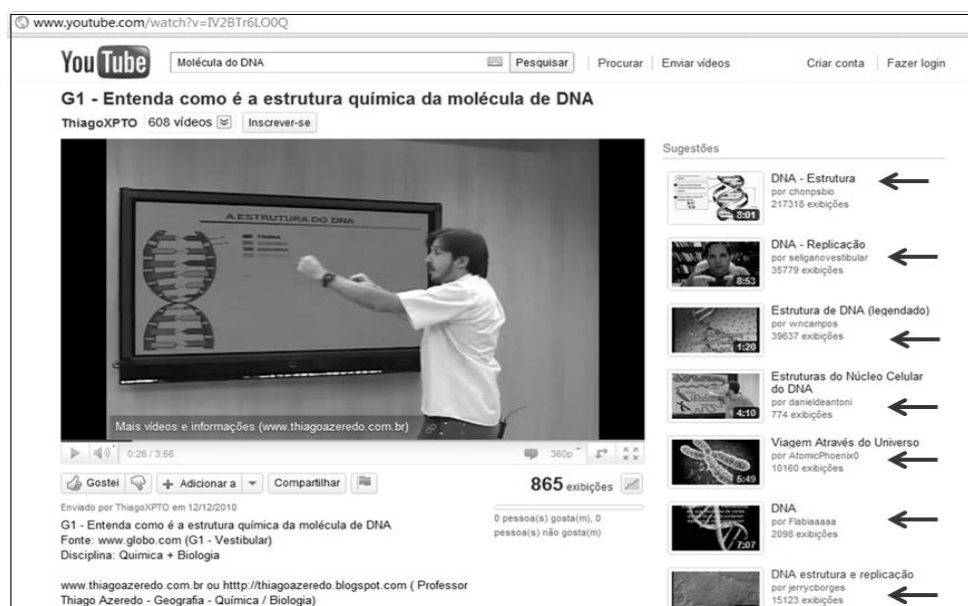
www.youtube.com/watch?v=IV2BTr6LO0Q

YouTube

Molécula do DNA

Pesquisar | Procurar | Enviar vídeos

Criar conta | Fazer login

G1 - Entenda como é a estrutura química da molécula de DNA

ThiagoXPTO 608 vídeos Inscrever-se

A ESTRUTURA DO DNA

Mais vídeos e informações (www.thiagoazeredo.com.br)

0:26 / 3:56

360p

Gostei | Adicionar a | Compartilhar

865 exibições

Enviado por ThiagoXPTO em 12/12/2010

G1 - Entenda como é a estrutura química da molécula de DNA
Fonte: www.globo.com (G1 - Vestibular)
Disciplina: Química + Biologia

0 pessoa(s) gosta(m), 0 pessoa(s) não gosta(m)

www.thiagoazeredo.com.br ou htttp://thiagoazeredo.blogspot.com ( Professor Thiago Azeredo - Geografia - Química / Biologia)

Sugestões

8:01
DNA - Estrutura
por chonpsbio
217318 exibições

8:53
DNA - Replicação
por seliganovestibular
35779 exibições

1:20
Estrutura de DNA (legendado)
por wncampos
39637 exibições

4:10
Estruturas do Núcleo Celular do DNA
por danieldeantoni
774 exibições

5:49
Viagem Através do Universo
por AtomicPhoenix0
10160 exibições

7:07
DNA
por Flabiaaaaa
2098 exibições

DNA estrutura e replicação
por jerrycborges
15123 exibições